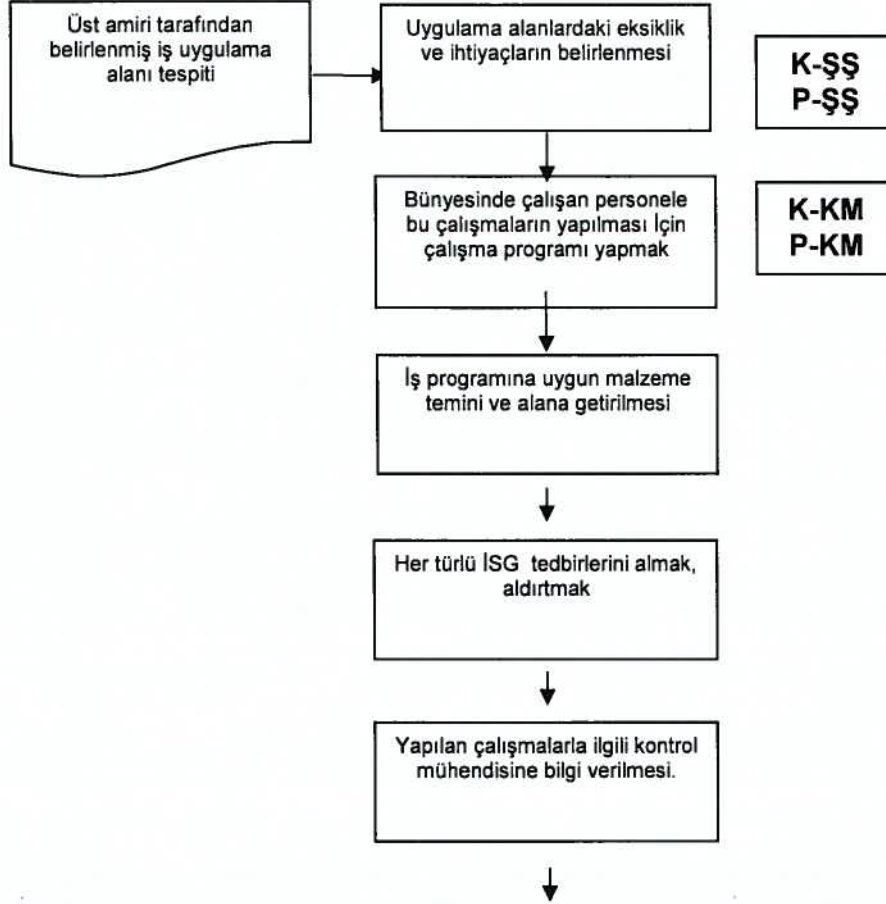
Üst amiri tarafından belirlenmiş iş uygulama alanı tespiti

Uygulama alanlardaki eksiklik ve ihtiyaçların belirlenmesi

K-ŞŞ
P-ŞŞ

Bünyesinde çalışan personele bu çalışmaların yapılması İçin çalışma programı yapmak

K-KM
P-KM

İş programına uygun malzeme temini ve alana getirilmesi

Her türlü İSG tedbirlerini almak, aldırtmak

Yapılan çalışmalarla ilgili kontrol mühendisine bilgi verilmesi.